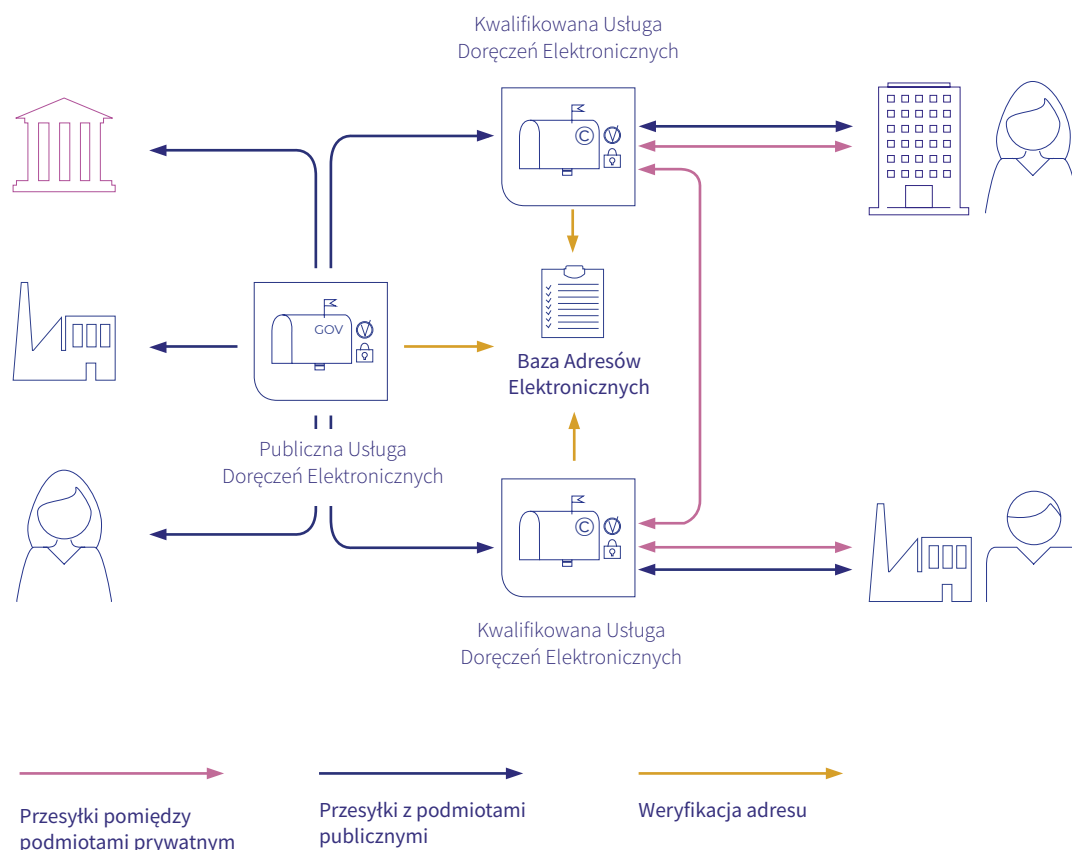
Kwalifikowana Usługa Doręczeń Elektronicznych

GOV

Baza Adresów Elektronicznych

Publiczna Usługa Doręczeń Elektronicznych

Kwalifikowana Usługa Doręczeń Elektronicznych

Przesyłki pomiędzy podmiotami prywatnym

Przesyłki z podmiotami publicznymi

Weryfikacja adresu